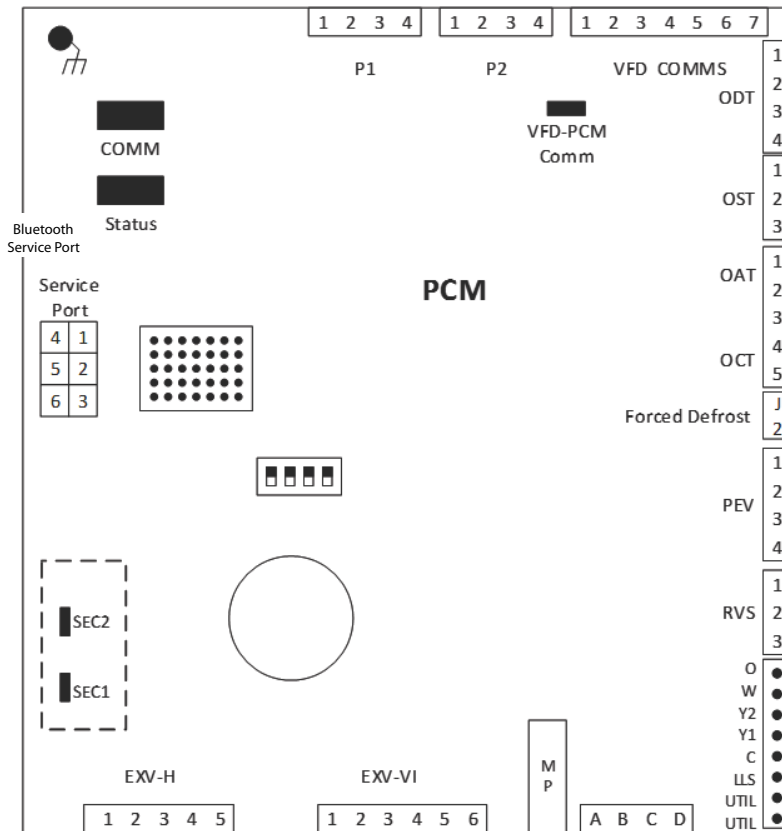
1 2 3 4
1 2 3 4
1 2 3 4 5 6 7

P1
P2
VFD COMMS

COMM

Status

VFD-PCM Comm

1
2
ODT
3
4

1
OST 2
3

Bluetooth Service Port

PCM

Service Port

| 4 | 1 |
|---|---|
| 5 | 2 |
| 6 | 3 |

1
OAT 2
3
4
OCT
5

Forced Defrost J
2

1
2
PEV
3
4

1
RVS 2
3

SEC2

SEC1

O
W
Y2
Y1
C
LLS
UTIL
UTIL

EXV-H
EXV-VI
M P

1 2 3 4 5
1 2 3 4 5 6
A B C D